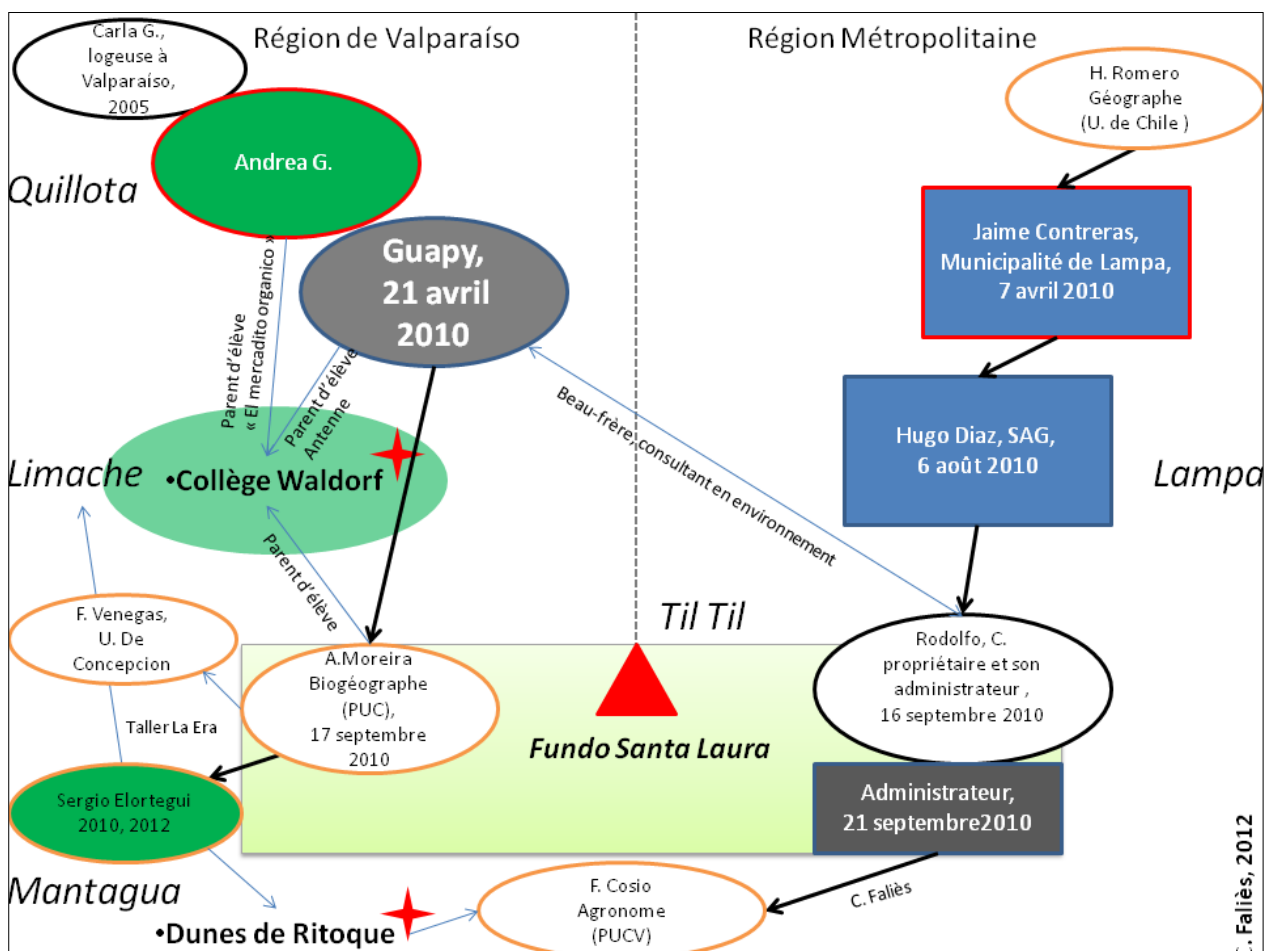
Région de Valparaíso

Région Métropolitaine

Carla G., logeuse à Valparaíso, 2005

Andrea G.

Quillota

H. Romero Géographe (U. de Chile )

Jaime Contreras, Municipalité de Lampa, 7 avril 2010

Guapy, 21 avril 2010

Parent d'élève « El mercadito organico »

Parent d'élève Antenne

Beau-frère, consultant en environnement

Hugo Diaz, SAG, 6 août 2010

Limache

•Collège Waldorf

Lampa

Parent d'élève

F. Venegas, U. De Concepcion

Til Til

Rodolfo, C. propriétaire et son administrateur , 16 septembre 2010

A.Moreira Biogéographe (PUC), 17 septembre 2010

Taller La Era

Fundo Santa Laura

Sergio Elortegui 2010, 2012

Administrateur, 21 septembre2010

Mantagua

C. Faliès

F. Cosio Agronome (PUCV)

•Dunes de Ritoque

C. Faliès, 2012